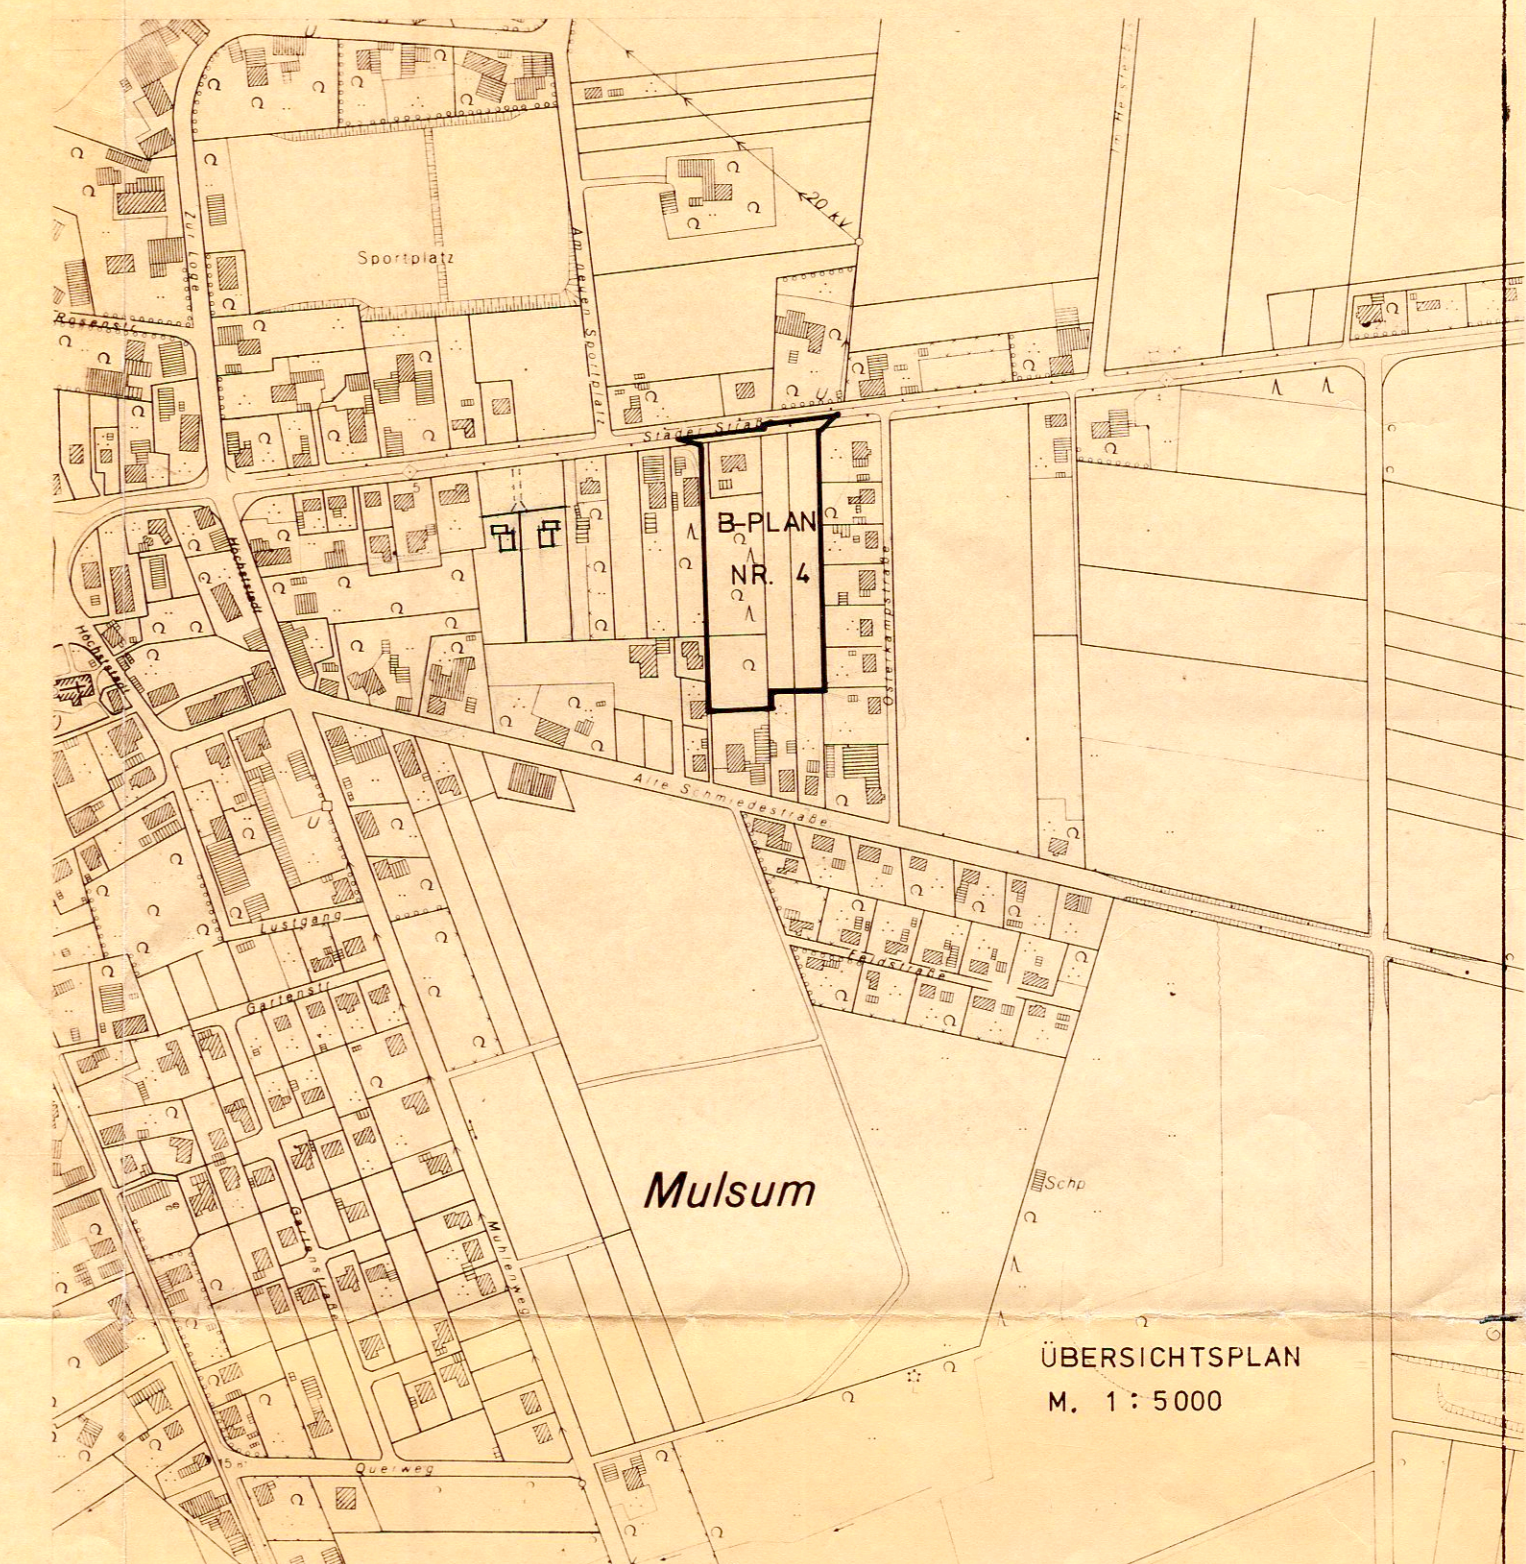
Sportplatz

Zur Lage

Am neuen Sportplatz

20 kV

Rosenstr.

Stader Straße

B-PLAN
NR. 4

Hochstraße

Hochstraße

Ostlandstraße

Alte Schmiedestraße

Lustgang

Gartenstr.

Feldstraße

Gartenstraße

Mühlenweg

Mulsum

Schp

ÜBERSICHTSPLAN
M. 1 : 5000

Querweg